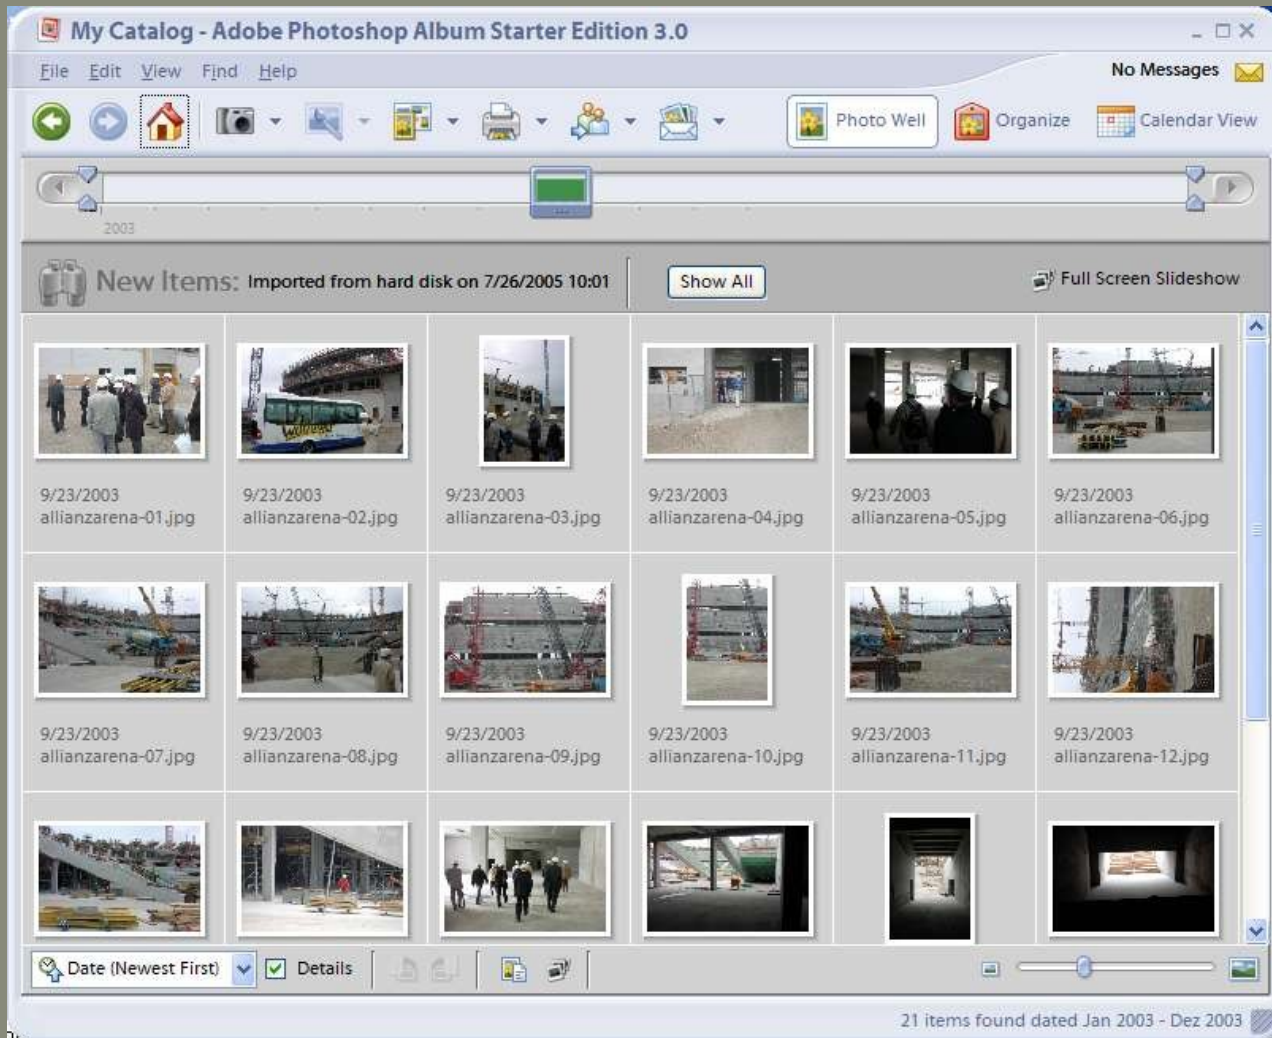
My Catalog - Adobe Photoshop Album Starter Edition 3.0

File Edit View Find Help

No Messages

Photo Well Organize Calendar View

2003

New Items: Imported from hard disk on 7/26/2005 10:01

Show All

Full Screen Slideshow

9/23/2003
allianzarena-01.jpg

9/23/2003
allianzarena-02.jpg

9/23/2003
allianzarena-03.jpg

9/23/2003
allianzarena-04.jpg

9/23/2003
allianzarena-05.jpg

9/23/2003
allianzarena-06.jpg

9/23/2003
allianzarena-07.jpg

9/23/2003
allianzarena-08.jpg

9/23/2003
allianzarena-09.jpg

9/23/2003
allianzarena-10.jpg

9/23/2003
allianzarena-11.jpg

9/23/2003
allianzarena-12.jpg

Date (Newest First)

Details

21 items found dated Jan 2003 - Dez 2003